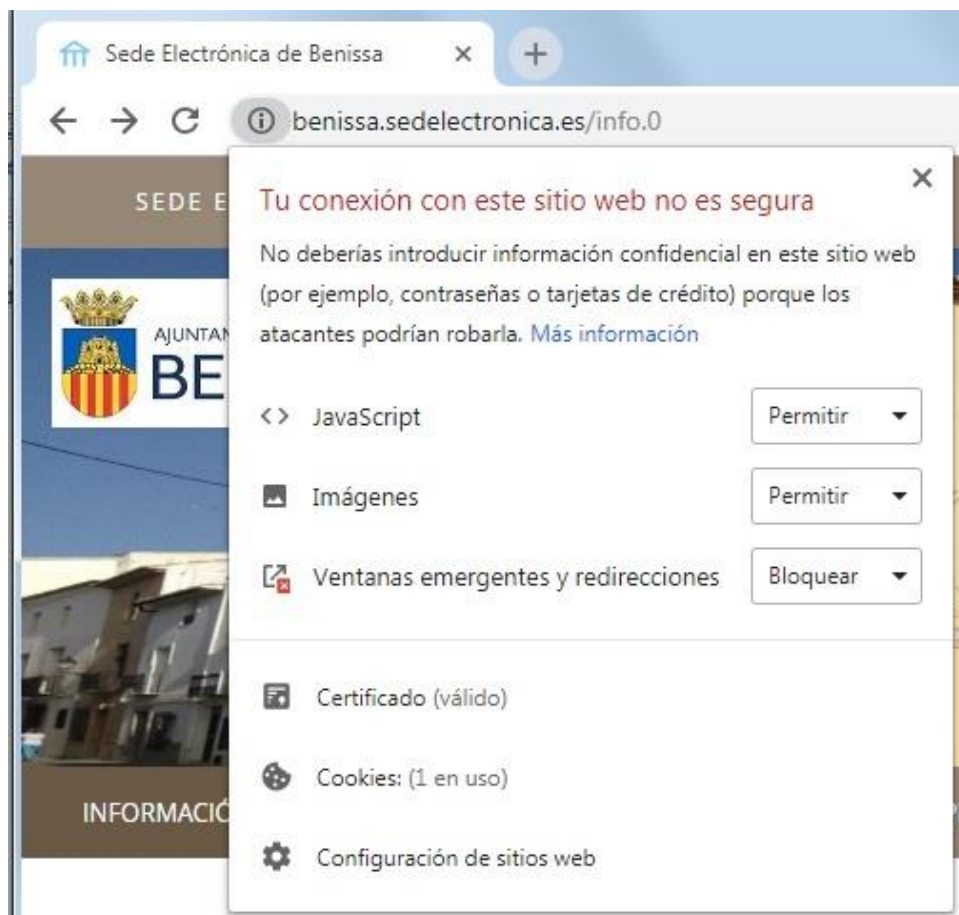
Sede Electrónica de Benissa ×

benissa.sedelectronica.es/info.0

SEDE E

AJUNTAN
BE

INFORMACIÓ

Tu conexión con este sitio web no es segura

No deberías introducir información confidencial en este sitio web (por ejemplo, contraseñas o tarjetas de crédito) porque los atacantes podrían robarla. Más información

JavaScript Permitir

Imágenes Permitir

Ventanas emergentes y redirecciones Bloquear

Certificado (válido)

Cookies: (1 en uso)

Configuración de sitios web